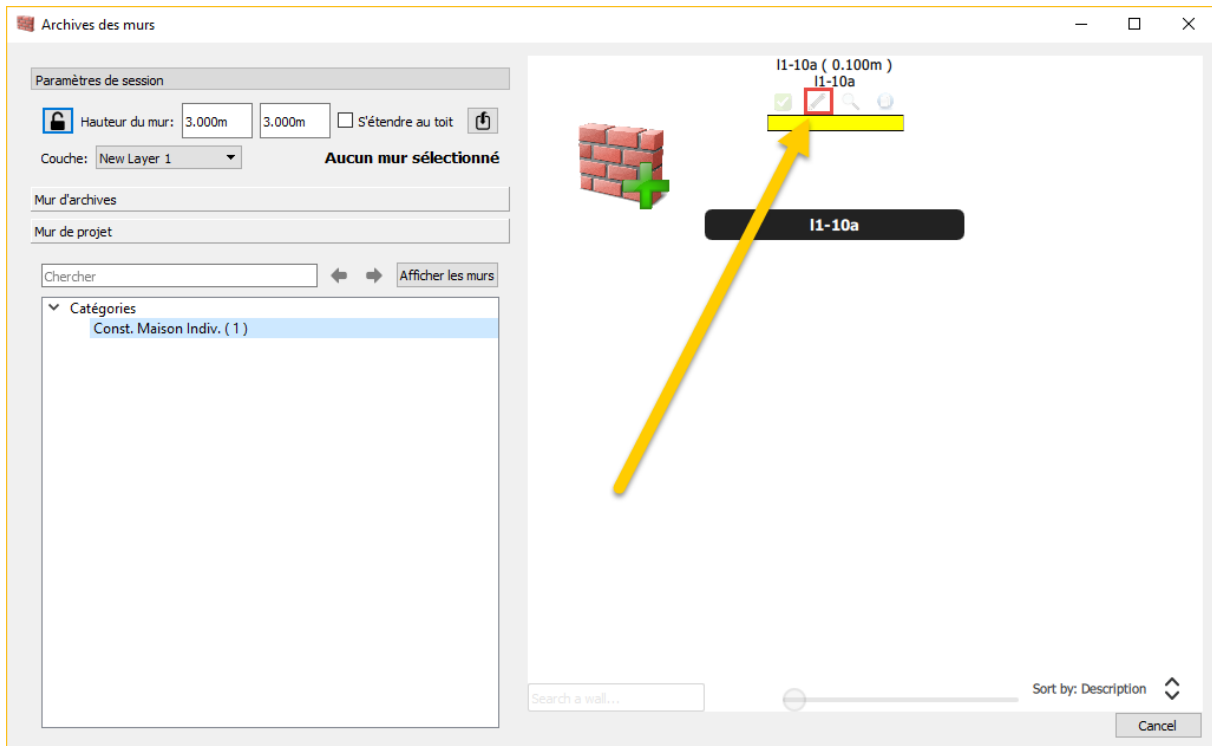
Archives des murs

Paramètres de session

Hauteur du mur: 3.000m 3.000m S'étendre au toit

Couche: New Layer 1

Aucun mur sélectionné

Mur d'archives

Mur de projet

Chercher

Afficher les murs

Catégories

Const. Maison Indiv. ( 1 )

I1-10a ( 0.100m )
I1-10a

I1-10a

Search a wall...

Sort by: Description

Cancel